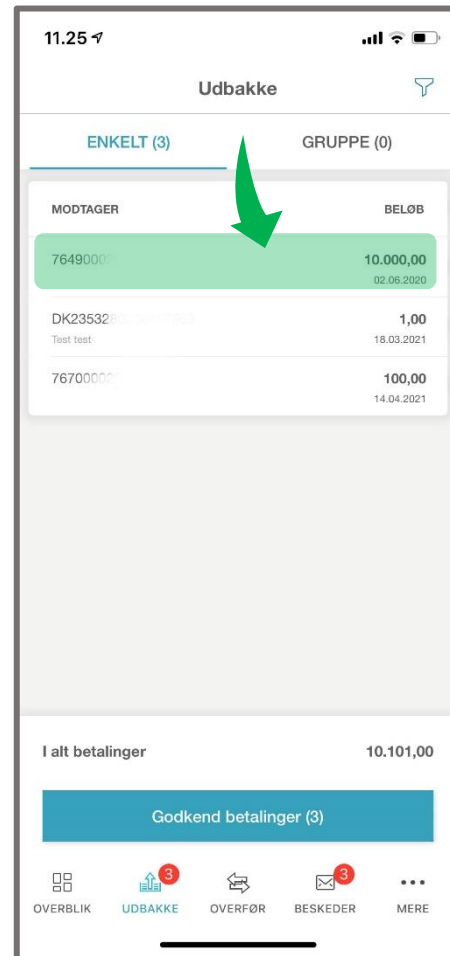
11.25

Udbakke

ENKELT (3)
GRUPPE (0)

MODTAGER
BELØB

76490000 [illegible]
10.000,00
02.06.2020

DK235328 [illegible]
Test test
1,00
18.03.2021

7670000 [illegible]
100,00
14.04.2021

I alt betalinger
10.101,00

Godkend betalinger (3)

OVERBLIK
3
UDBAKKE
OVERFØR
3
BESKEDER
MERE